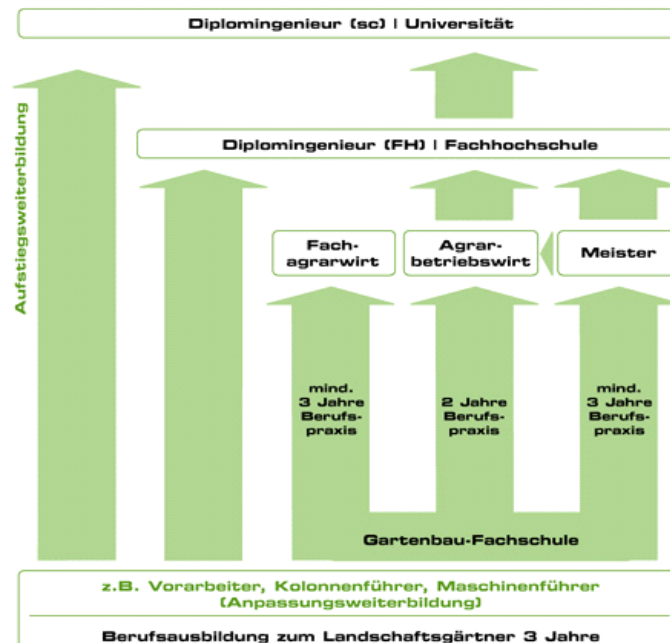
Diplomingenieur (sc) | Universität

Aufstiegsweiterbildung

Diplomingenieur (FH) | Fachhochschule

Fachagrarwirt

Agrarbetriebswirt

Meister

mind. 3 Jahre Berufspraxis

2 Jahre Berufspraxis

mind. 3 Jahre Berufspraxis

Gartenbau-Fachschule

z.B. Vorarbeiter, Kolonnenführer, Maschinenführer (Anpassungsweiterbildung)

Berufsausbildung zum Landschaftsgärtner 3 Jahre